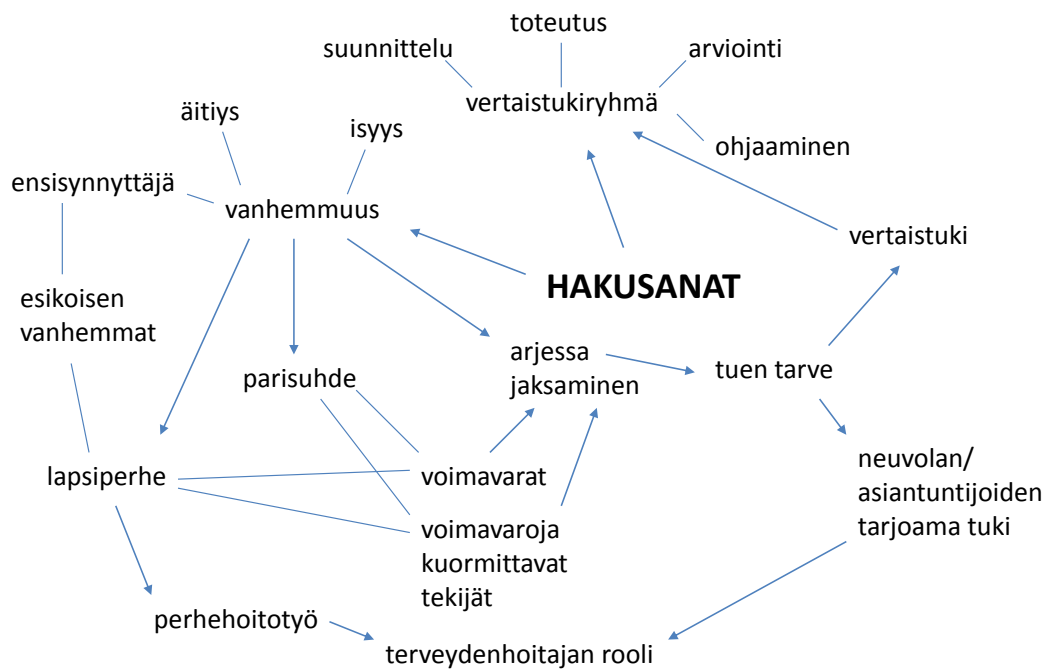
toteutus

suunnittelu

arviointi

vertaistukiryhmä

ohjaaminen

äitiys

isyys

ensisynnyttäjä

vanhemmuus

vertaistuki

HAKUSANAT

esikoisen vanhemmat

arjessa jaksaminen

tuen tarve

parisuhde

lapsiperhe

voimavarat

neuvolan/ asiantuntijoiden tarjoama tuki

voimavaroja kuormittavat tekijät

perhehoitotyö

terveydenhoitajan rooli